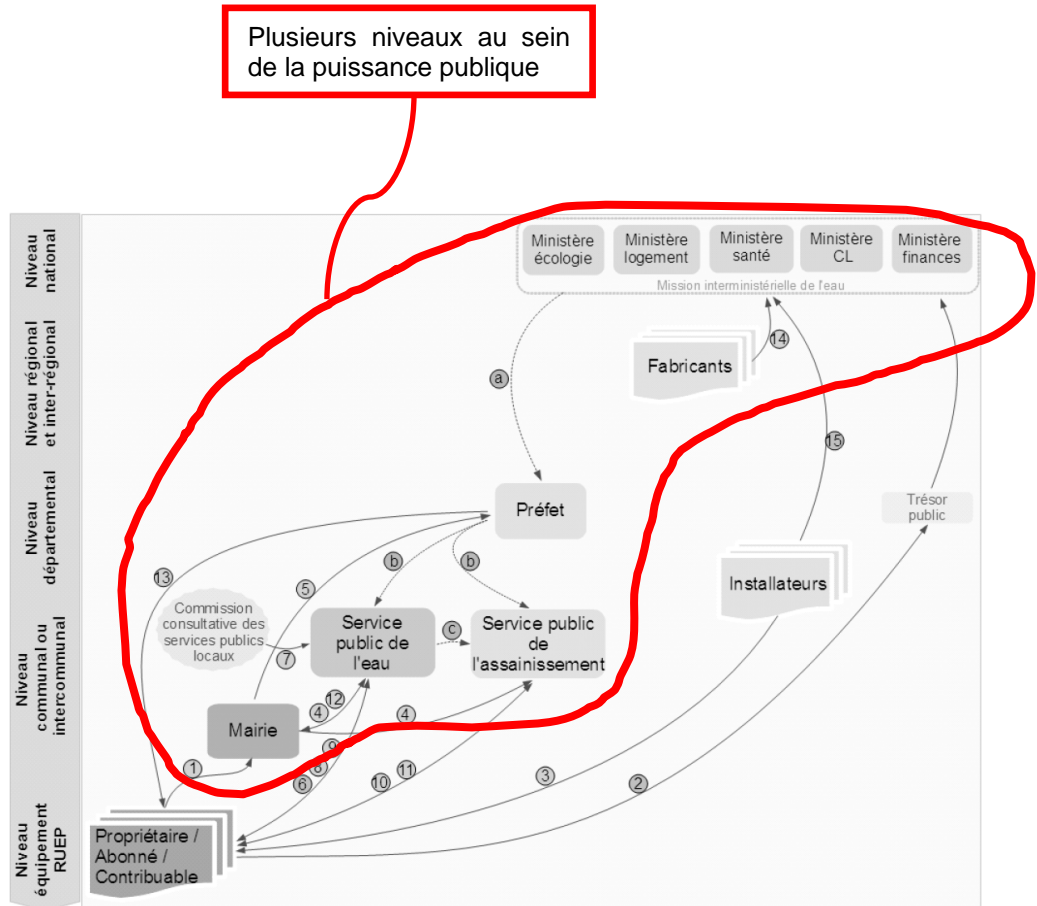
Plusieurs niveaux au sein de la puissance publique

Niveau national

Niveau régional et inter-régional

Niveau départemental

Niveau communal ou intercommunal

Niveau équipement RUEP

Ministère écologie

Ministère logement

Ministère santé

Ministère CL

Ministère finances

Mission interministérielle de l'eau

Fabricants

14

a

15

Préfet

Trésor public

13

5

b

b

Installateurs

Commission consultative des services publics locaux

Service public de l'eau

c

Service public de l'assainissement

7

12

4

4

Mairie

9

8

6

1

10

11

3

2

Propriétaire / Abonné / Contribuable